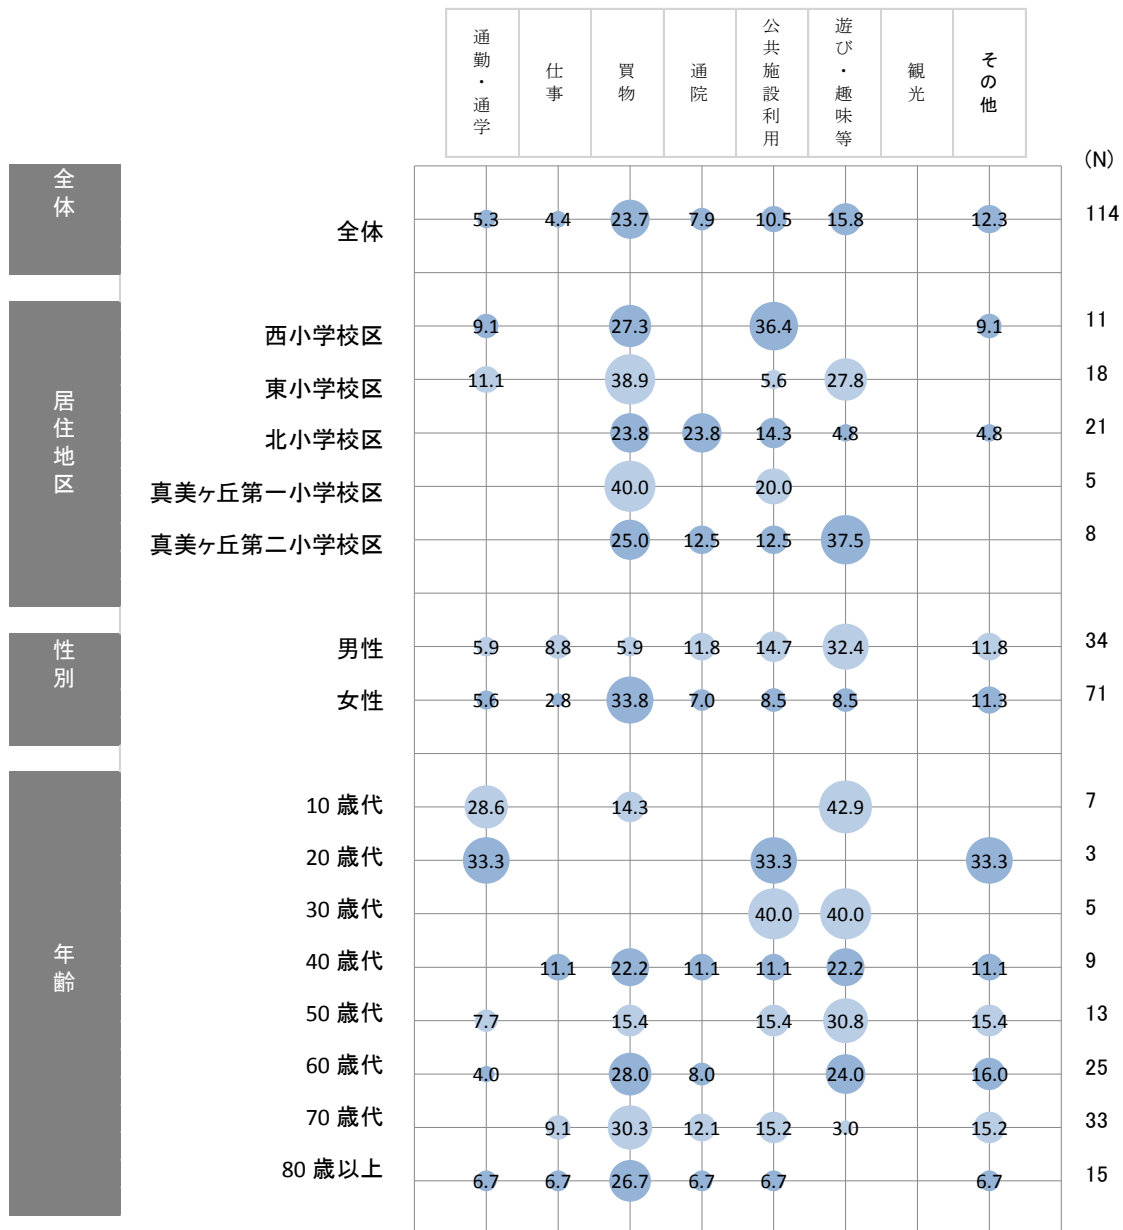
| | | 通勤・通学 | 仕事 | 買物 | 通院 | 公共施設利用 | 遊び・趣味等 | 観光 | その他 | (N) |
|---|---|---|---|---|---|---|---|---|---|---|
| 全体 | 全体 | 5.3 | 4.4 | 23.7 | 7.9 | 10.5 | 15.8 | | 12.3 | 114 |
| 居住地区 | 西小学校区 | 9.1 | | 27.3 | | 36.4 | | | 9.1 | 11 |
| | 東小学校区 | 11.1 | | 38.9 | | 5.6 | 27.8 | | | 18 |
| | 北小学校区 | | | 23.8 | 23.8 | 14.3 | 4.8 | | 4.8 | 21 |
| | 真美ヶ丘第一小学校区 | | | 40.0 | | 20.0 | | | | 5 |
| | 真美ヶ丘第二小学校区 | | | 25.0 | 12.5 | 12.5 | 37.5 | | | 8 |
| 性別 | 男性 | 5.9 | 8.8 | 5.9 | 11.8 | 14.7 | 32.4 | | 11.8 | 34 |
| | 女性 | 5.6 | 2.8 | 33.8 | 7.0 | 8.5 | 8.5 | | 11.3 | 71 |
| 年齢 | 10 歳代 | 28.6 | | 14.3 | | | 42.9 | | | 7 |
| | 20 歳代 | 33.3 | | | | 33.3 | | | 33.3 | 3 |
| | 30 歳代 | | | | | 40.0 | 40.0 | | | 5 |
| | 40 歳代 | | 11.1 | 22.2 | 11.1 | 11.1 | 22.2 | | 11.1 | 9 |
| | 50 歳代 | 7.7 | | 15.4 | | 15.4 | 30.8 | | 15.4 | 13 |
| | 60 歳代 | 4.0 | | 28.0 | 8.0 | | 24.0 | | 16.0 | 25 |
| | 70 歳代 | | 9.1 | 30.3 | 12.1 | 15.2 | 3.0 | | 15.2 | 33 |
| | 80 歳以上 | 6.7 | 6.7 | 26.7 | 6.7 | 6.7 | | | 6.7 | 15 |